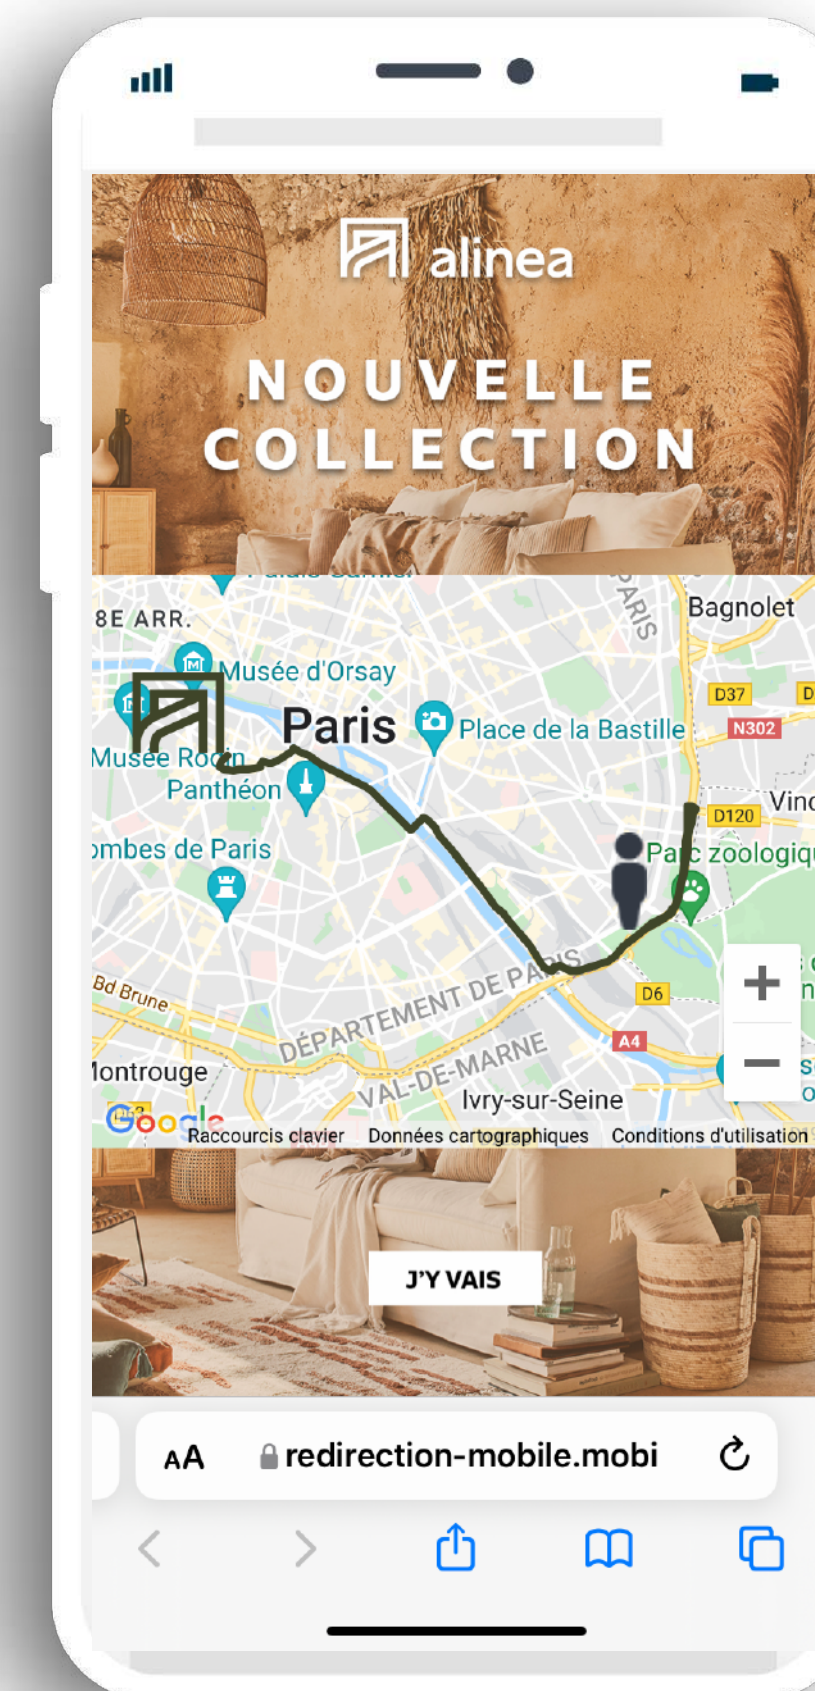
alinea

NOUVELLE COLLECTION

8E ARR.

Musée d'Orsay

Paris

Place de la Bastille

Bagnolet

D37

N302

Musée Rodin

Panthéon

D120

Vinc

ombes de Paris

Parc zoologiq

Bd Brune

DÉPARTEMENT DE PARIS

D6

A4

Montrouge

VAL-DE-MARNE

Ivry-sur-Seine

Google

Raccourcis clavier   Données cartographiques   Conditions d'utilisation

J'Y VAIS

AA   redirection-mobile.mobi